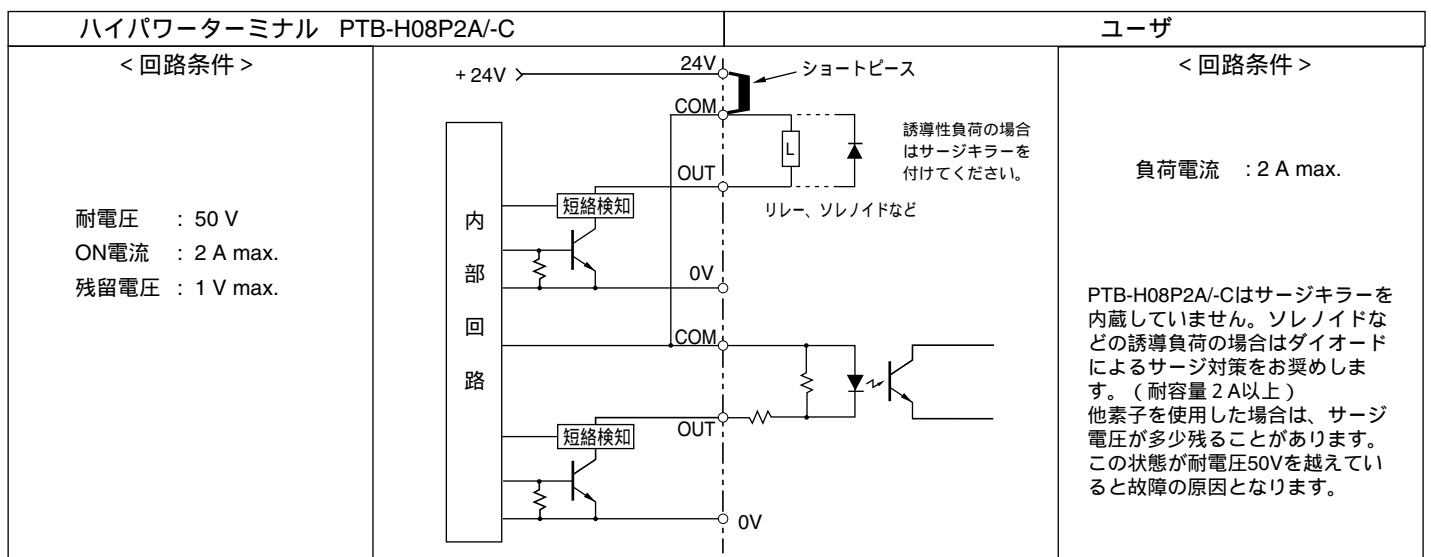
| ハイパワーターミナル　PTB-H08P2A/-C | | ユーザ |
|---|---|---|
| < 回路条件 ><br><br>耐電圧　: 50 V<br>ON電流　: 2 A max.<br>残留電圧 : 1 V max. | + 24V<br>24V<br>ショートピース<br>COM<br>誘導性負荷の場合はサージキラーを付けてください。<br>L<br>OUT<br>リレー、ソレノイドなど<br>短絡検知<br>内部回路<br>0V<br>COM<br>OUT<br>短絡検知<br>0V | < 回路条件 ><br><br>負荷電流　: 2 A max.<br><br>PTB-H08P2A/-Cはサージキラーを内蔵していません。ソレノイドなどの誘導負荷の場合はダイオードによるサージ対策をお奨めします。（耐容量 2 A以上）<br>他素子を使用した場合は、サージ電圧が多少残ることがあります。この状態が耐電圧50Vを越えていると故障の原因となります。 |